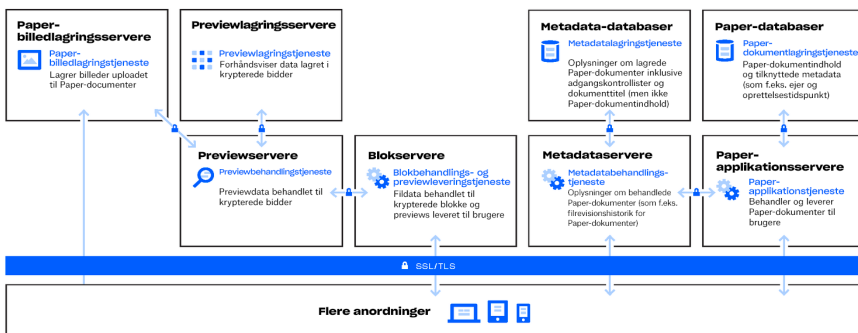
Paper-billedlagringsservere

Paper-billedlagringstjeneste
Lagrer billeder uploadet til Paper-documenter

Previewlagringsservere

Previewlagringstjeneste
Forhåndsviser data lagret i krypterede bidder

Metadata-databaser

Metadatalagringstjeneste
Oplysninger om lagrede Paper-dokumenter inklusive adgangskontrollister og dokumenttitel (men ikke Paper-dokumentindhold)

Paper-databaser

Paper-dokumentlagringstjeneste
Paper-dokumentindhold og tilknyttede metadata (som f.eks. ejer og oprettelsestidspunkt)

Previewservere

Previewbehandlingstjeneste
Previewdata behandlet til krypterede bidder

Blokservere

Blokbehandlings- og previewleveringstjeneste
Fildata behandlet til krypterede blokke og previews leveret til brugere

Metadataservere

Metadatabehandlingstjeneste
Oplysninger om behandlede Paper-dokumenter (som f.eks. filrevisionshistorik for Paper-dokumenter)

Paper-applikationsservere

Paper-applikationstjeneste
Behandler og leverer Paper-dokumenter til brugere

SSL/TLS

Flere anordninger